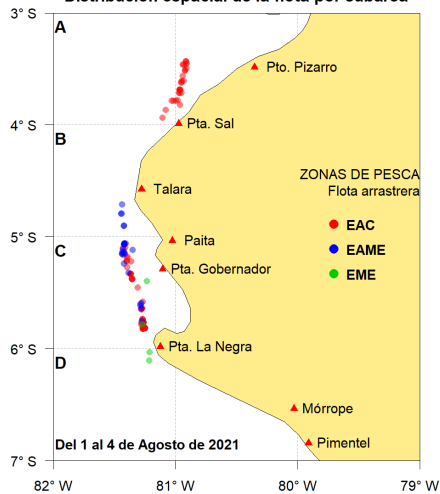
Distribución espacial de la flota por caladero

3° S
4° S
5° S
6° S
7° S

A
B
C
D

Pto. Pizarro
Pta. Sal
Talara
Paita
Pta. Gobernador
Pta. La Negra
Mórrope
Pimentel

ZONAS DE PESCA
Flota arrastrera
EAC
EAME
EME

Del 1 al 4 de Agosto de 2021

82° W
81° W
80° W
79° W